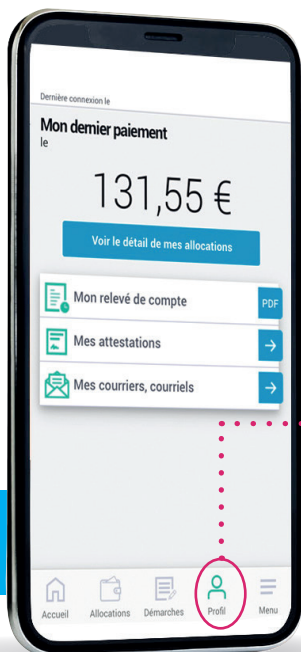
Dernière connexion le

Mon dernier paiement
le

131,55 €

Voir le détail de mes allocations

Mon relevé de compte PDF

Mes attestations

Mes courriers, courriels

Accueil Allocations Démarches Profil Menu